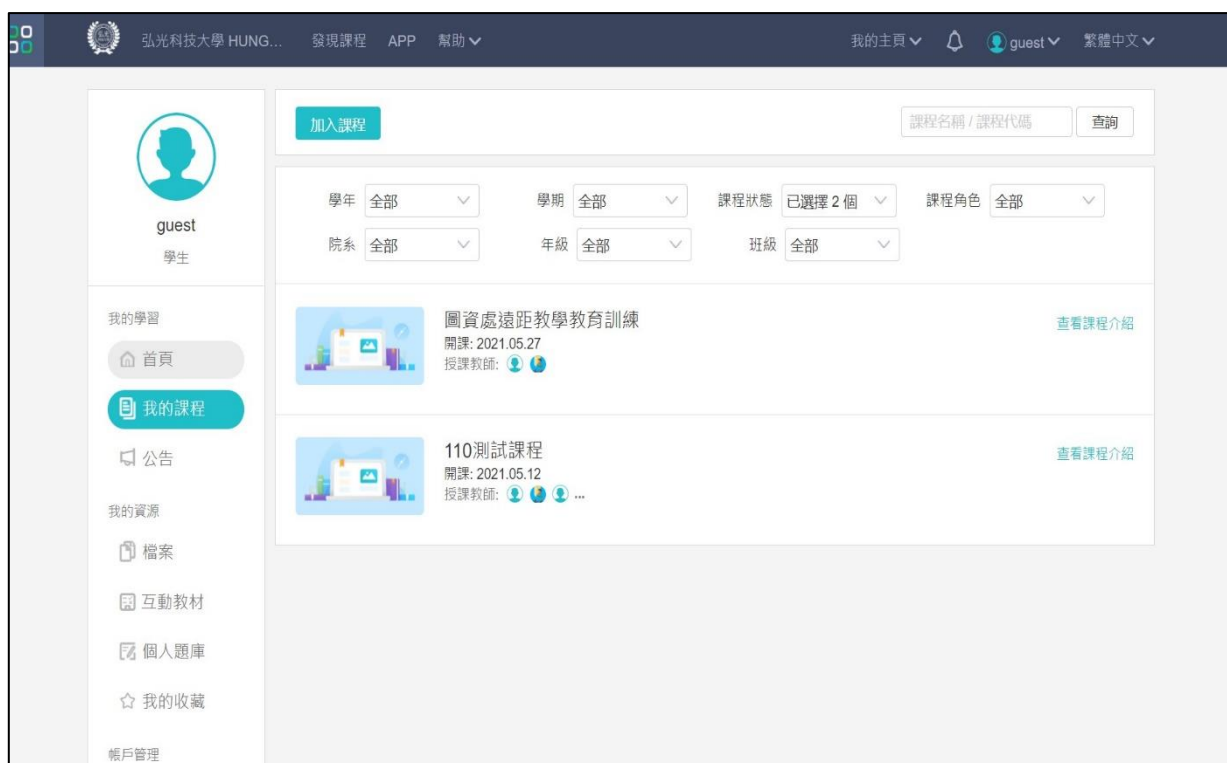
弘光科技大學 HUNG... 發現課程 APP 幫助

我的主頁 guest 繁體中文

guest
學生

我的學習
首頁
我的課程
公告
我的資源
檔案
互動教材
個人題庫
我的收藏
帳戶管理

加入課程

課程名稱 / 課程代碼 查詢

學年 全部
學期 全部
課程狀態 已選擇 2 個
課程角色 全部
院系 全部
年級 全部
班級 全部

圖資處遠距教學教育訓練
開課: 2021.05.27
授課教師:
查看課程介紹

110測試課程
開課: 2021.05.12
授課教師: ...
查看課程介紹